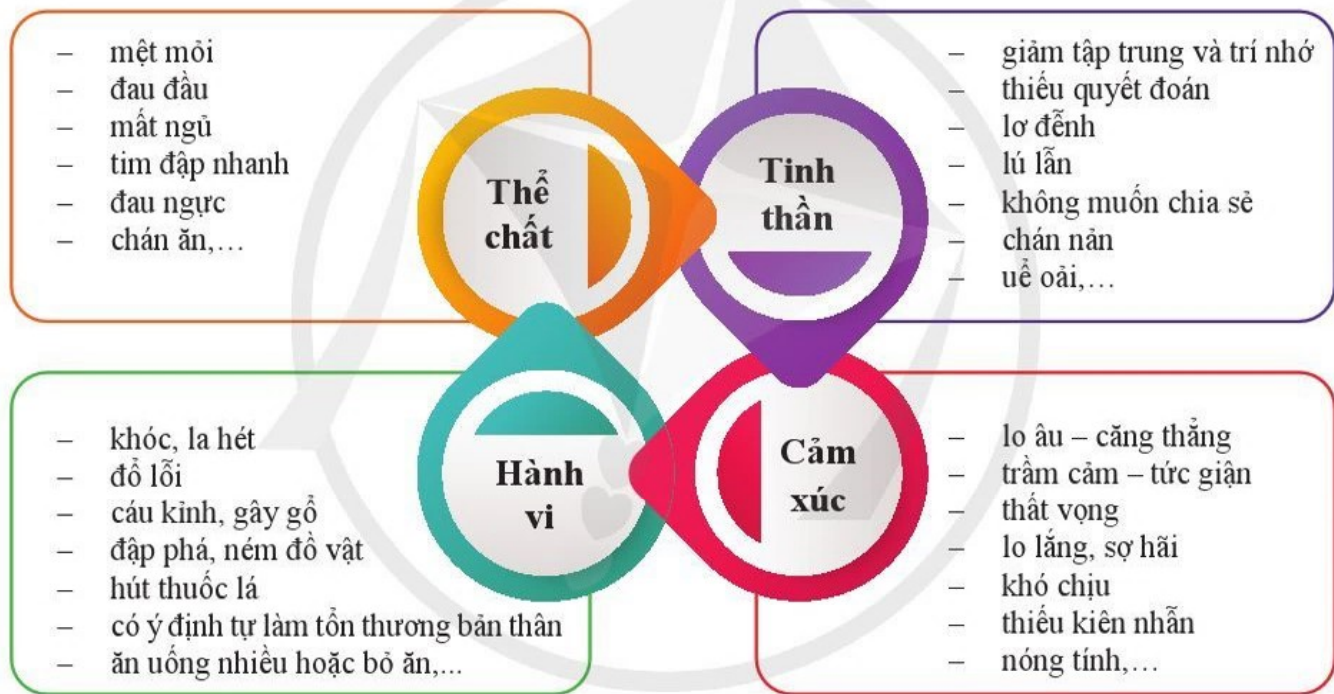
– mệt mỏi
– đau đầu
– mất ngủ
– tim đập nhanh
– đau ngực
– chán ăn,…

Thể chất

Tinh thần

– giảm tập trung và trí nhớ
– thiếu quyết đoán
– lơ đễnh
– lú lẫn
– không muốn chia sẻ
– chán nản
– uể oải,…

– khóc, la hét
– đổ lỗi
– cáu kỉnh, gây gổ
– đập phá, ném đồ vật
– hút thuốc lá
– có ý định tự làm tổn thương bản thân
– ăn uống nhiều hoặc bỏ ăn,...

Hành vi

Cảm xúc

– lo âu – căng thẳng
– trầm cảm – tức giận
– thất vọng
– lo lắng, sợ hãi
– khó chịu
– thiếu kiên nhẫn
– nóng tính,…